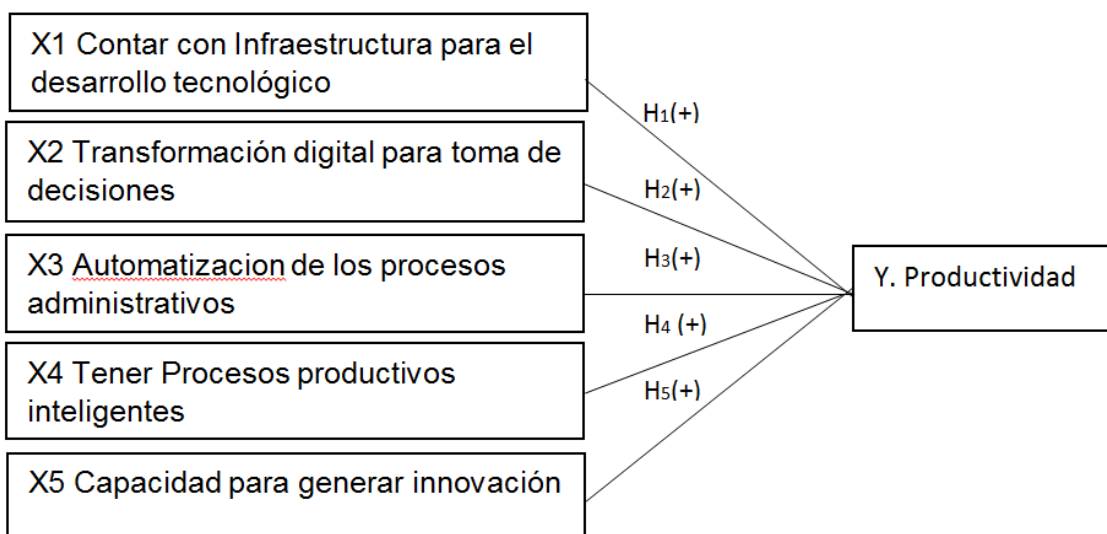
X1 Contar con Infraestructura para el desarrollo tecnológico

X2 Transformación digital para toma de decisiones

X3 Automatizacion de los procesos administrativos

X4 Tener Procesos productivos inteligentes

X5 Capacidad para generar innovación

$H_1$(+)

$H_2$(+)

$H_3$(+)

$H_4$ (+)

$H_5$(+)

Y. Productividad